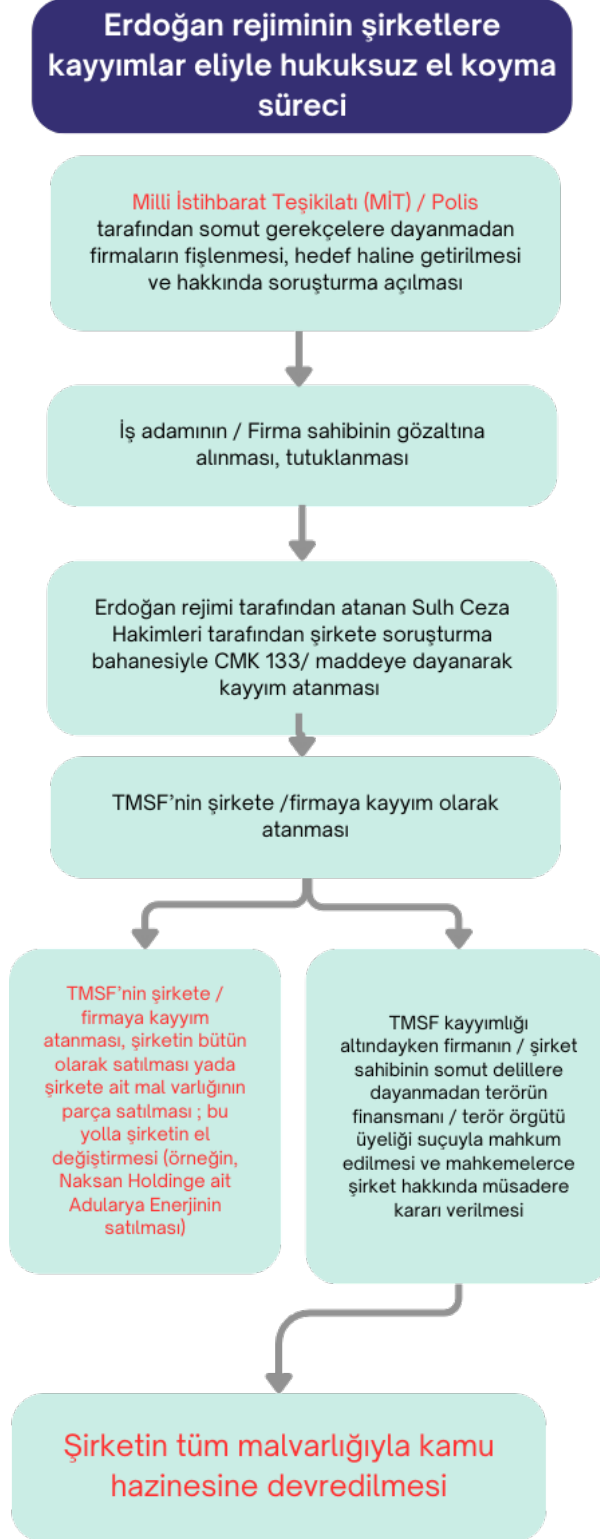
Erdoğan rejiminin şirketlere kayyımlar eliyle hukuksuz el koyma süreci

Milli İstihbarat Teşikilatı (MİT) / Polis tarafından somut gerekçelere dayanmadan firmaların fişlenmesi, hedef haline getirilmesi ve hakkında soruşturma açılması

İş adamının / Firma sahibinin gözaltına alınması, tutuklanması

Erdoğan rejimi tarafından atanan Sulh Ceza Hakimleri tarafından şirkete soruşturma bahanesiyle CMK 133/ maddeye dayanarak kayyım atanması

TMSF'nin şirkete /firmaya kayyım olarak atanması

TMSF'nin şirkete / firmaya kayyım atanması, şirketin bütün olarak satılması yada şirkete ait mal varlığının parça satılması ; bu yolla şirketin el değiştirmesi (örneğin, Naksan Holdinge ait Adularya Enerjinin satılması)

TMSF kayyımlığı altındayken firmanın / şirket sahibinin somut delillere dayanmadan terörün finansmanı / terör örgütü üyeliği suçuyla mahkum edilmesi ve mahkemelerce şirket hakkında müsadere kararı verilmesi

Şirketin tüm malvarlığıyla kamu hazinesine devredilmesi